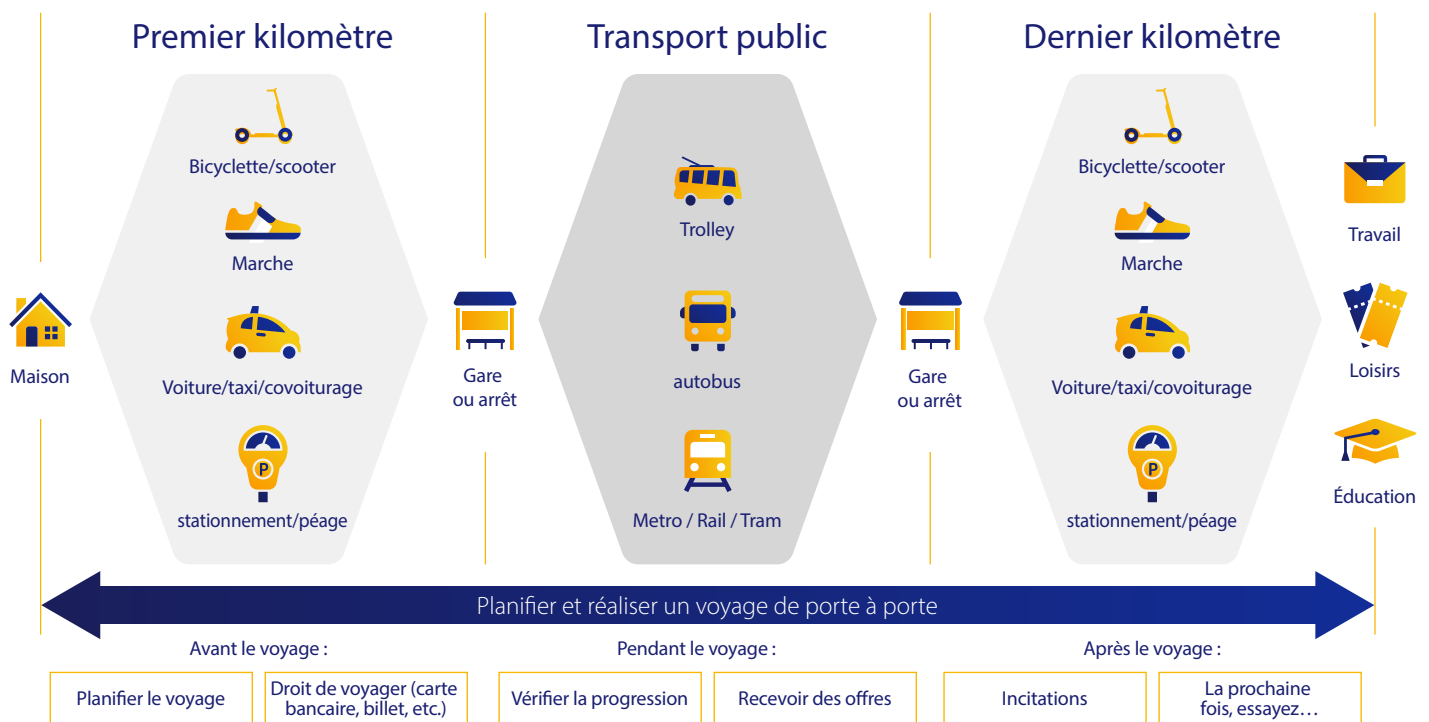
Premier kilomètre

Transport public

Dernier kilomètre

Bicyclette/scooter

Marche

Voiture/taxi/covoiturage

stationnement/péage

Maison

Gare ou arrêt

Trolley

autobus

Metro / Rail / Tram

Gare ou arrêt

Bicyclette/scooter

Marche

Voiture/taxi/covoiturage

stationnement/péage

Travail

Loisirs

Éducation

Planifier et réaliser un voyage de porte à porte

Avant le voyage :

Planifier le voyage

Droit de voyager (carte bancaire, billet, etc.)

Pendant le voyage :

Vérifier la progression

Recevoir des offres

Après le voyage :

Incitations

La prochaine fois, essayez…